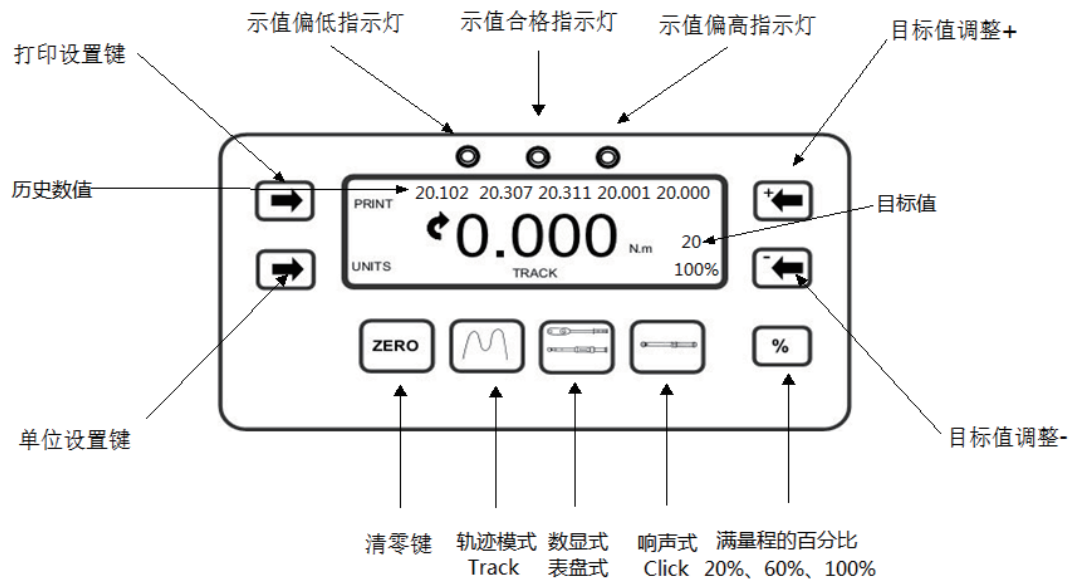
示值偏低指示灯

示值合格指示灯

示值偏高指示灯

目标值调整+

打印设置键

历史数值

20.102 20.307 20.311 20.001 20.000

PRINT

0.000

N.m

20

目标值

UNITS

TRACK

100%

+

-

ZERO

%

单位设置键

目标值调整-

清零键

轨迹模式 Track

数显式 表盘式

响声式 Click

满量程的百分比 20%、60%、100%